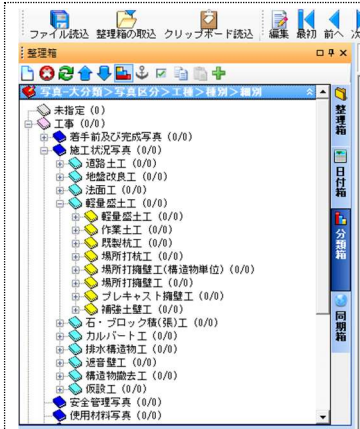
ファイル読込 整理箱の取込 クリップボード読込 編集 最初 前へ 次

整理箱

写真－大分類＞写真区分＞工種＞種別＞細別

未指定 (0)
工事 (0/0)
着手前及び完成写真 (0/0)
施工状況写真 (0/0)
道路土工 (0/0)
地盤改良工 (0/0)
法面工 (0/0)
軽量盛土工 (0/0)
軽量盛土工 (0/0)
作業土工 (0/0)
既製杭工 (0/0)
場所打杭工 (0/0)
場所打擁壁工(構造物単位) (0/0)
場所打擁壁工 (0/0)
プレキャスト擁壁工 (0/0)
補強土壁工 (0/0)
石・ブロック積(張)工 (0/0)
カルバート工 (0/0)
排水構造物工 (0/0)
遮音壁工 (0/0)
構造物撤去工 (0/0)
仮設工 (0/0)
安全管理写真 (0/0)
使用材料写真 (0/0)

整理箱
日付箱
分類箱
同期箱